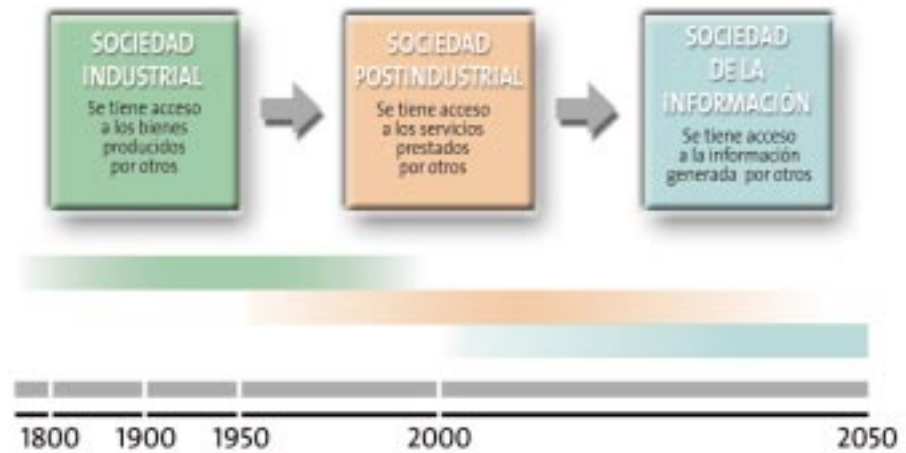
SOCIEDAD INDUSTRIAL
Se tiene acceso a los bienes producidos por otros

SOCIEDAD POSTINDUSTRIAL
Se tiene acceso a los servicios prestados por otros

SOCIEDAD DE LA INFORMACIÓN
Se tiene acceso a la información generada por otros

1800 1900 1950 2000 2050